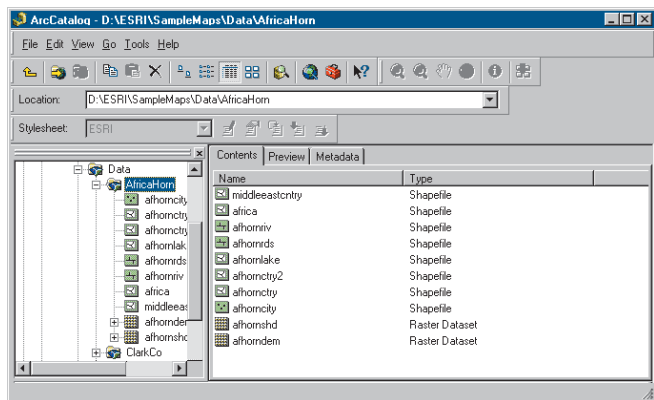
ArcCatalog - D:\ESRI\SampleMaps\Data\AfricaHorn

File Edit View Go Tools Help

Location: D:\ESRI\SampleMaps\Data\AfricaHorn

Stylesheet: ESRI

Data
AfricaHorn
afhorncity
afhornctry
afhornctry
afhornlak
afhornrds
afhornriv
africa
middleeas
afhornder
afhornshd
ClarkCo

Contents | Preview | Metadata

| Name | Type |
|---|---|
| middleeastcntry | Shapefile |
| africa | Shapefile |
| afhornriv | Shapefile |
| afhornrds | Shapefile |
| afhornlake | Shapefile |
| afhornctry2 | Shapefile |
| afhornctry | Shapefile |
| afhorncity | Shapefile |
| afhornshd | Raster Dataset |
| afhorndem | Raster Dataset |